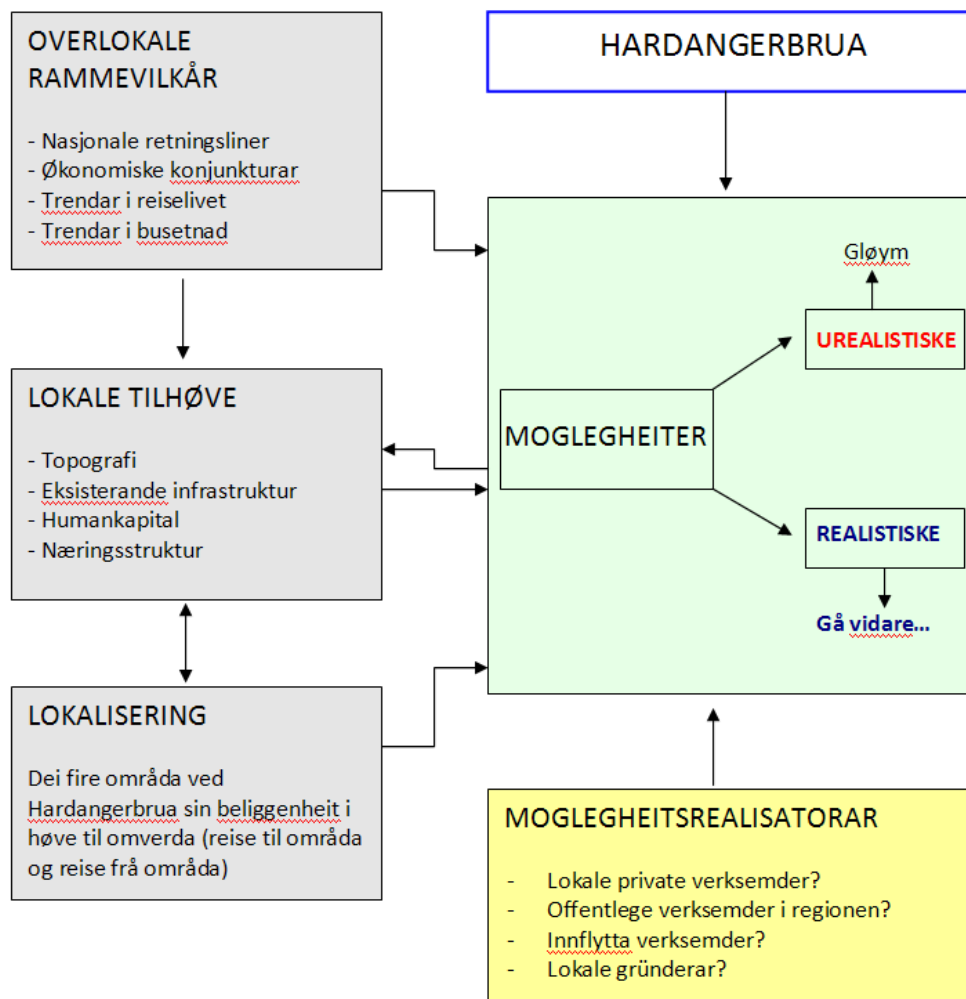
OVERLOKALE RAMMEVILKÅR

- Nasjonale retningsliner
- Økonomiske konjunkturar
- Trendar i reiselivet
- Trendar i busetnad

HARDANGERBRUA

LOKALE TILHØVE

- Topografi
- Eksisterande infrastruktur
- Humankapital
- Næringsstruktur

MOGLEGHEITER

Gløym

UREALISTISKE

REALISTISKE

Gå vidare…

LOKALISERING

Dei fire områda ved Hardangerbrua sin beliggenheit i høve til omverda (reise til områda og reise frå områda)

MOGLEGHEITSREALISATORAR

- Lokale private verksemder?
- Offentlege verksemder i regionen?
- Innflytta verksemder?
- Lokale gründerar?